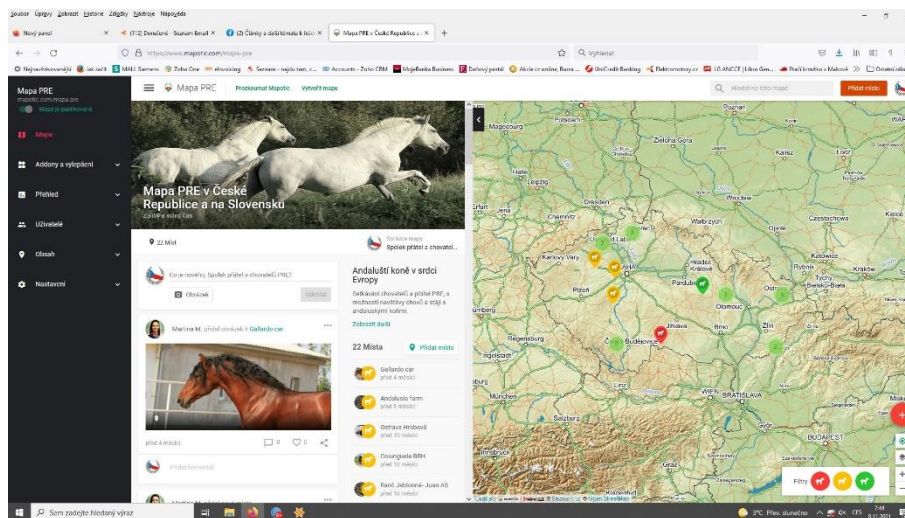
Soubor Úpravy Zobrazit Historie Záložky Nástroje Nápověda

Nový panel
(112) Doručené · Seznam Email
(2) Členky a další/mediální říct
Mapa PRE v České Republice a
+

https://www.mapotic.com/mapa-pre
Vyhledat

Nejnavštěvovanější
Jak začít
MHD Siemens
Zoho One
ebooking
Seznam – najdu tam, c...
Accounts - Zoho CRM
MojeBanka Business
Daňový portál
Akcie cz online, Burza ...
UniCredit Banking
Elektroměry.cz
LG ANCCE | Libro Gen...
Předtržnička v Malově
Ostatní záložky

Mapa PRE
mapotic.com/mapa-pre
Mapa je publikovaná

Mapa
Addony a vylepšení
Přehled
Uživatelé
Obsah
Nastavení

Mapa PRE
Prozkoumat Mapotic
Vytvořit mapu

Mapa PRE v České Republice a na Slovensku
Založte si vlastní mapu

22 Míst

Správce mapy
Spolek přátel a chovatel...

Co je nového, Spolek přátel a chovatelů PRE?
Obrázek
Odeslat

Andaluští koně v srdci Evropy
Sdružování chovatelů a přátel PRE, a možnosti navštívy chovů a stájí s andaluskými koňmi.
Zobrazit další

22 Místa
Přidat místo

Gallardo car
před 4 měsíci
Andalusio farm
před 8 měsíci
Ostrava Hrabová
před 10 měsíci
Coxunguala BRH
před 10 měsíci
Rand. Jablonné - Juan AS
před 10 měsíci

Martina M. přidal obrázek k Gallardo car
před 4 měsíci
0
0
Přidat komentář

Hledat na této mapě
Přidat místo

Poznań
Magdeburg
Zielona Góra
Kalisz
Łódź
Halle
Leipzig
Wrocław
Dresden
Erfurt
Jena
Chemnitz
Wałbrzych
Opole
Częstochowa
Kielce
Karlovy Vary
Liberec
Hradec Králové
Katowice
Rybnik
Kraków
Pardubice
Ostrava
Tychy
Bielsko-Biała
Plzeň
Olomouc
Nowy Sącz
Nürnberg
Jihlava
Brno
Zlín
Regensburg
České Budějovice
Ingolstadt
Linz
Augsburg
München
WIEN
BRATISLAVA
Salzburg
Innsbruck
Graz
BUDAPEST
Filtry

Sem zadejte hledaný výraz
3°C Převl. slunečno